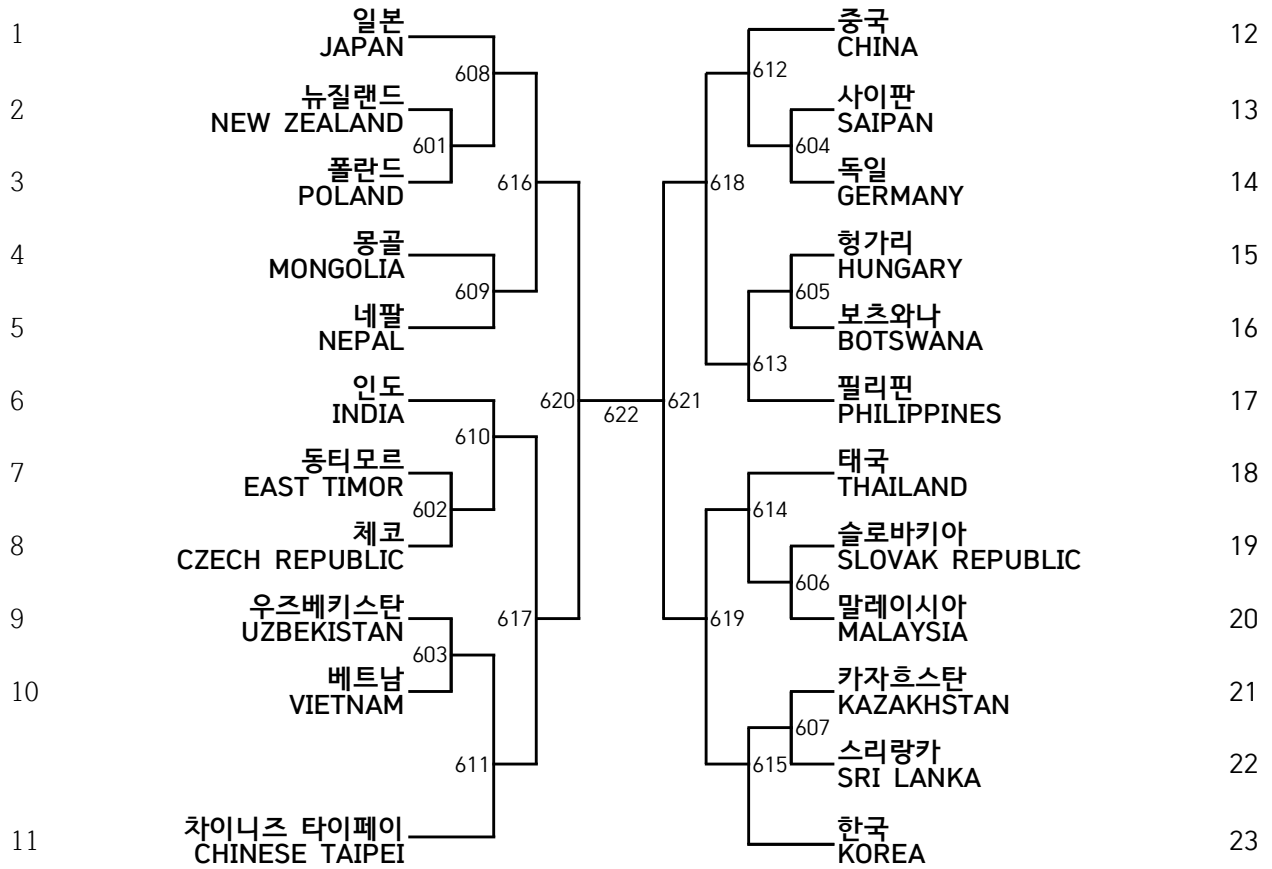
1 일본
JAPAN

2 뉴질랜드
NEW ZEALAND

3 폴란드
POLAND

4 몽골
MONGOLIA

5 네팔
NEPAL

6 인도
INDIA

7 동티모르
EAST TIMOR

8 체코
CZECH REPUBLIC

9 우즈베키스탄
UZBEKISTAN

10 베트남
VIETNAM

11 차이니즈 타이페이
CHINESE TAIPEI

608
601
616
609
610
602
620
622
603
617
611

중국
CHINA 12

사이판
SAIPAN 13

독일
GERMANY 14

헝가리
HUNGARY 15

보츠와나
BOTSWANA 16

필리핀
PHILIPPINES 17

태국
THAILAND 18

슬로바키아
SLOVAK REPUBLIC 19

말레이시아
MALAYSIA 20

카자흐스탄
KAZAKHSTAN 21

스리랑카
SRI LANKA 22

한국
KOREA 23

612
604
618
605
613
621
614
606
619
607
615